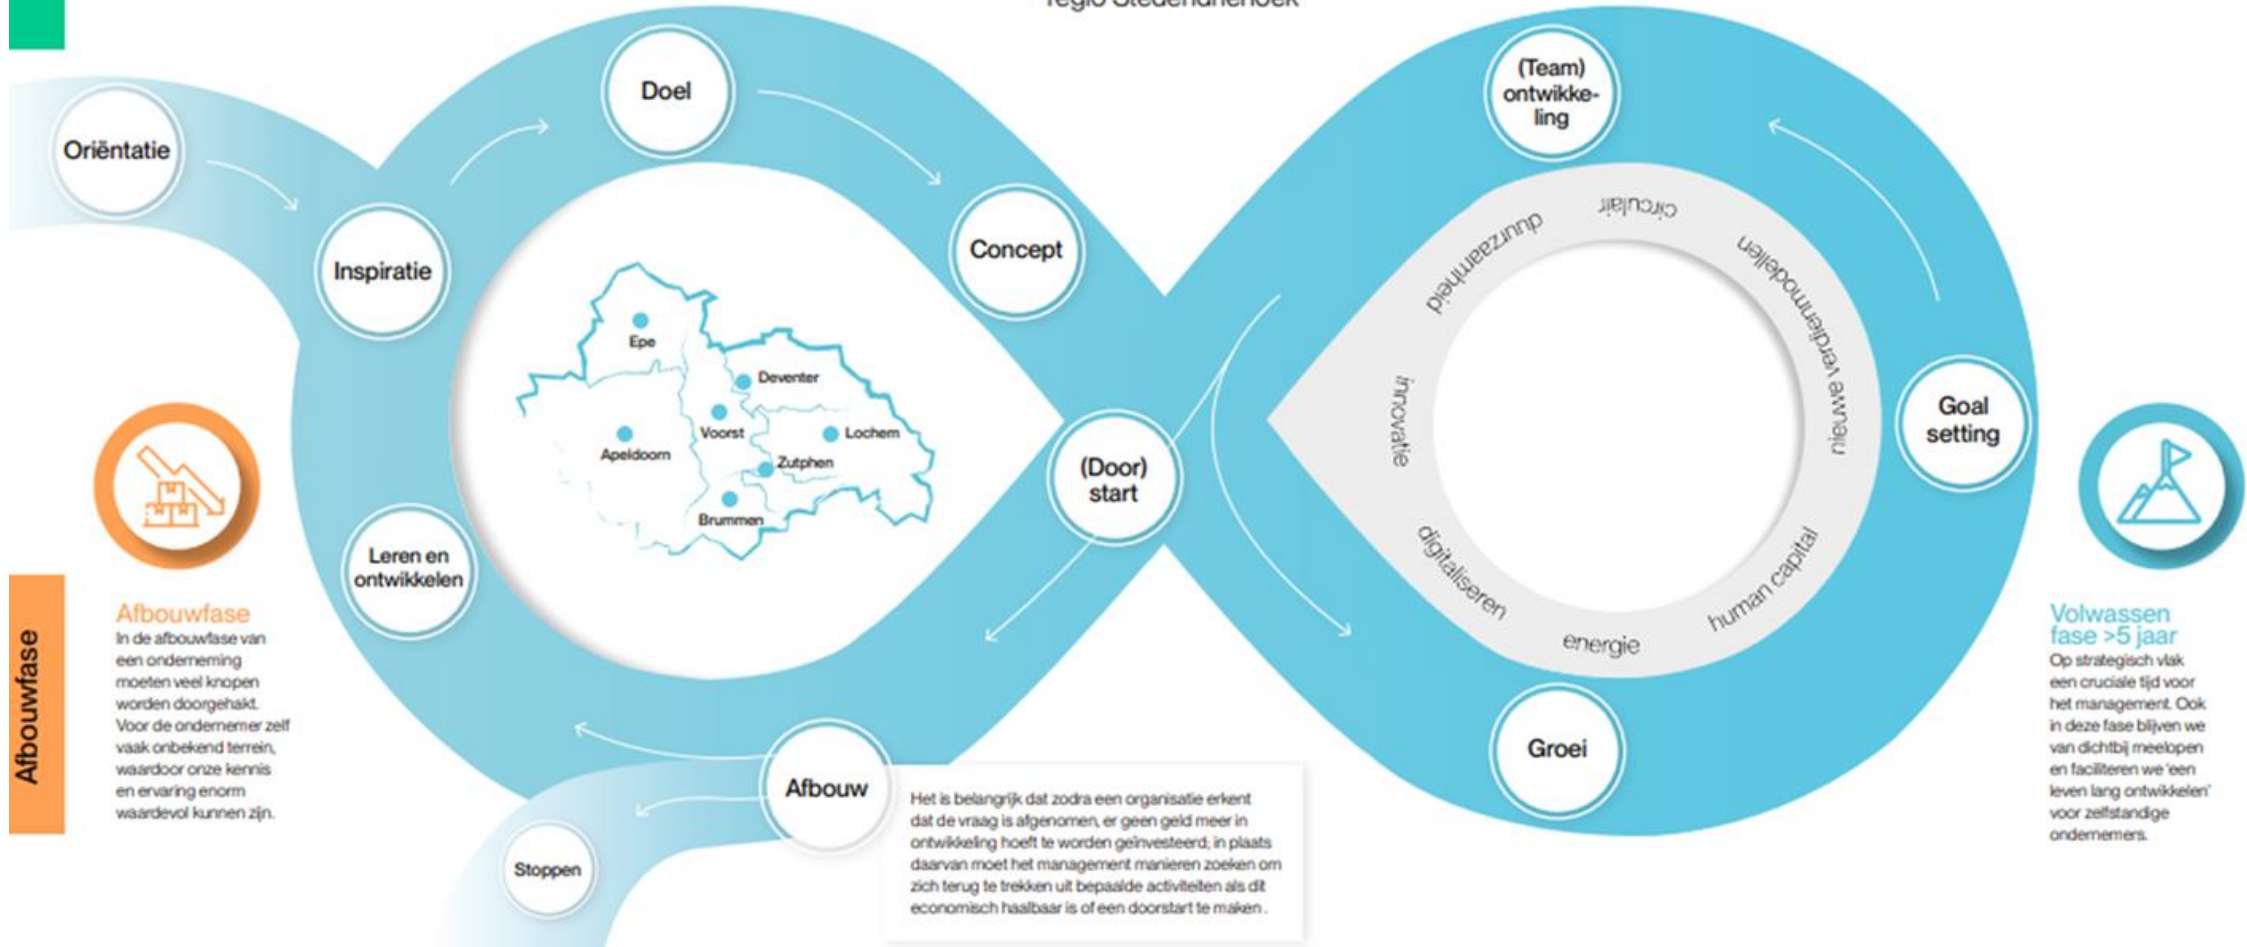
regio Stedendriehoek

Oriëntatie

Inspiratie

Doel

Concept

(Door) start

Leren en ontwikkelen

Afbouw

Stoppen

Epe

Deventer

Apeldoorn

Voorst

Lochem

Zutphen

Brummen

(Team) ontwikkeling

Goal setting

Groei

duurzaamheid

circulair

nieuwe verdienmodellen

innovatie

digitaliseren

energie

human capital

Afbouwfase

Afbouwfase
In de afbouwfase van een onderneming moeten veel knopen worden doorgehakt. Voor de ondernemer zelf vaak onbekend terrein, waardoor onze kennis en ervaring enorm waardevol kunnen zijn.

Het is belangrijk dat zodra een organisatie erkent dat de vraag is afgenomen, er geen geld meer in ontwikkeling hoeft te worden geïnvesteerd; in plaats daarvan moet het management manieren zoeken om zich terug te trekken uit bepaalde activiteiten als dit economisch haalbaar is of een doorstart te maken.

Volwassen fase >5 jaar
Op strategisch vlak een cruciale tijd voor het management. Ook in deze fase blijven we van dichtbij meelopen en faciliteren we 'een leven lang ontwikkelen' voor zelfstandige ondernemers.